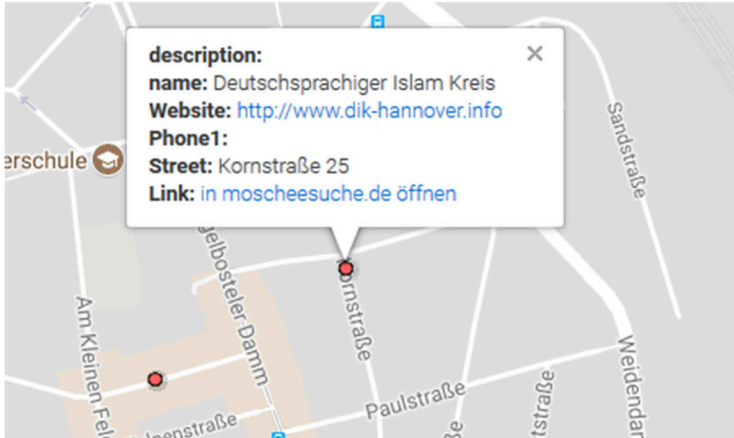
description:
name: Deutschsprachiger Islam Kreis
Website: http://www.dik-hannover.info
Phone1:
Street: Kornstraße 25
Link: in moscheesuche.de öffnen

×

erschule

Sandstraße

elbosteler Damm

rnstraße

Am Kleinen Fel

Paulstraße

Weidend

nstraße